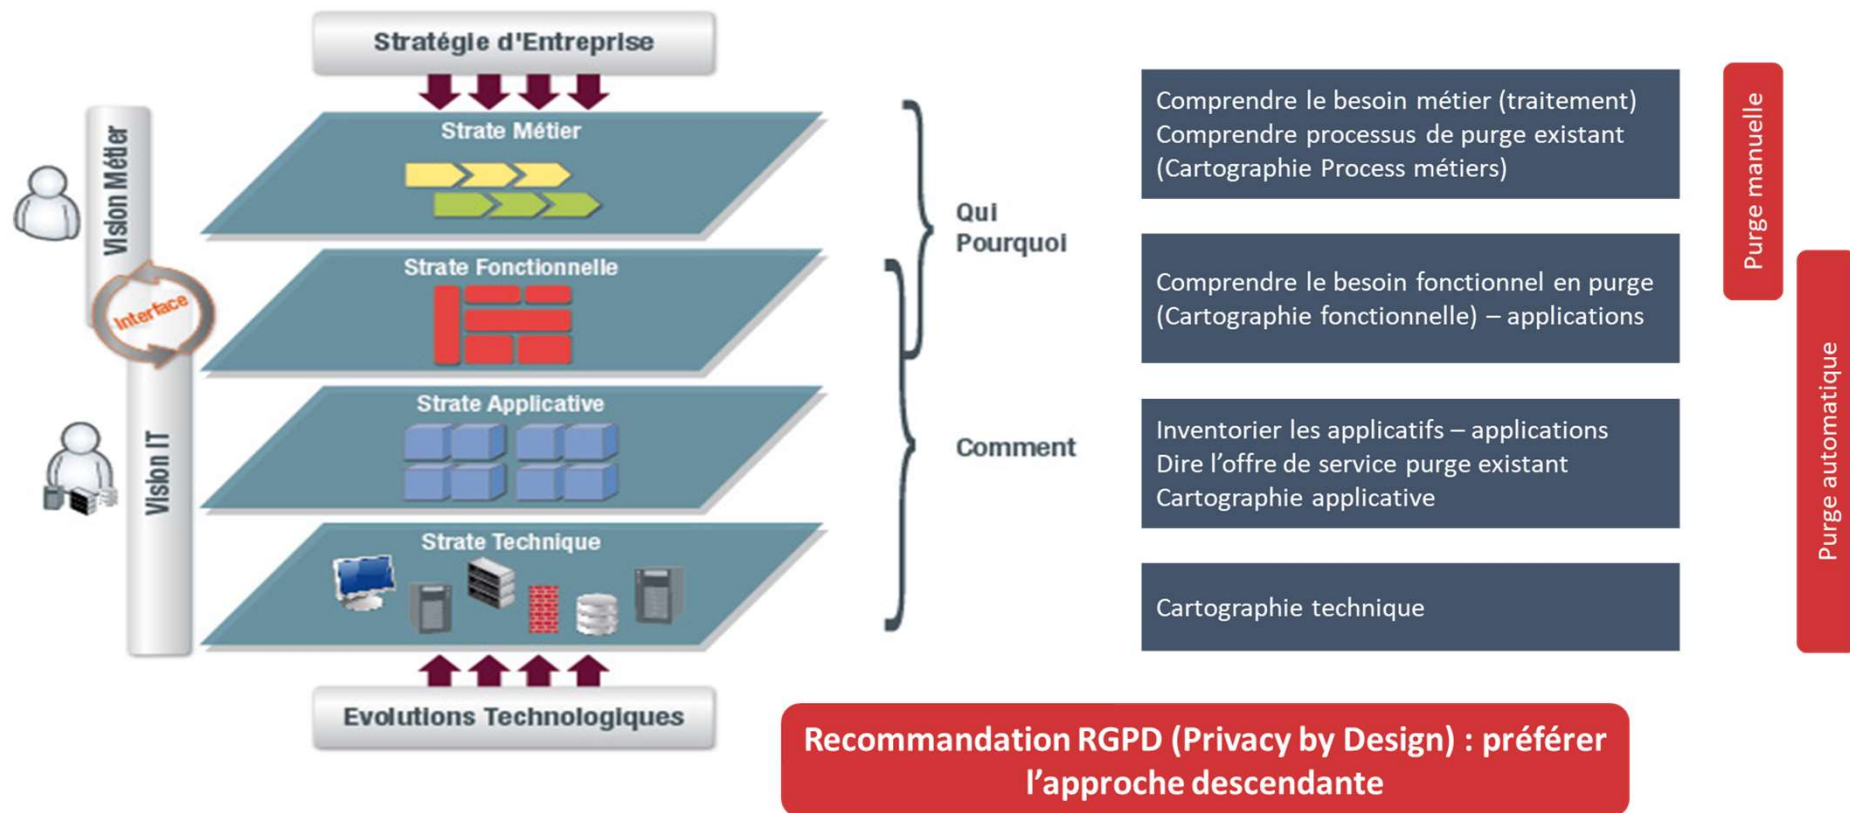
Stratégie d'Entreprise

Vision Métier

Interface

Vision IT

Strate Métier

Strate Fonctionnelle

Strate Applicative

Strate Technique

Evolutions Technologiques

Qui
Pourquoi

Comment

Comprendre le besoin métier (traitement)
Comprendre processus de purge existant
(Cartographie Process métiers)

Comprendre le besoin fonctionnel en purge
(Cartographie fonctionnelle) – applications

Inventorier les applicatifs – applications
Dire l'offre de service purge existant
Cartographie applicative

Cartographie technique

Purge manuelle

Purge automatique

Recommandation RGPD (Privacy by Design) : préférer l'approche descendante